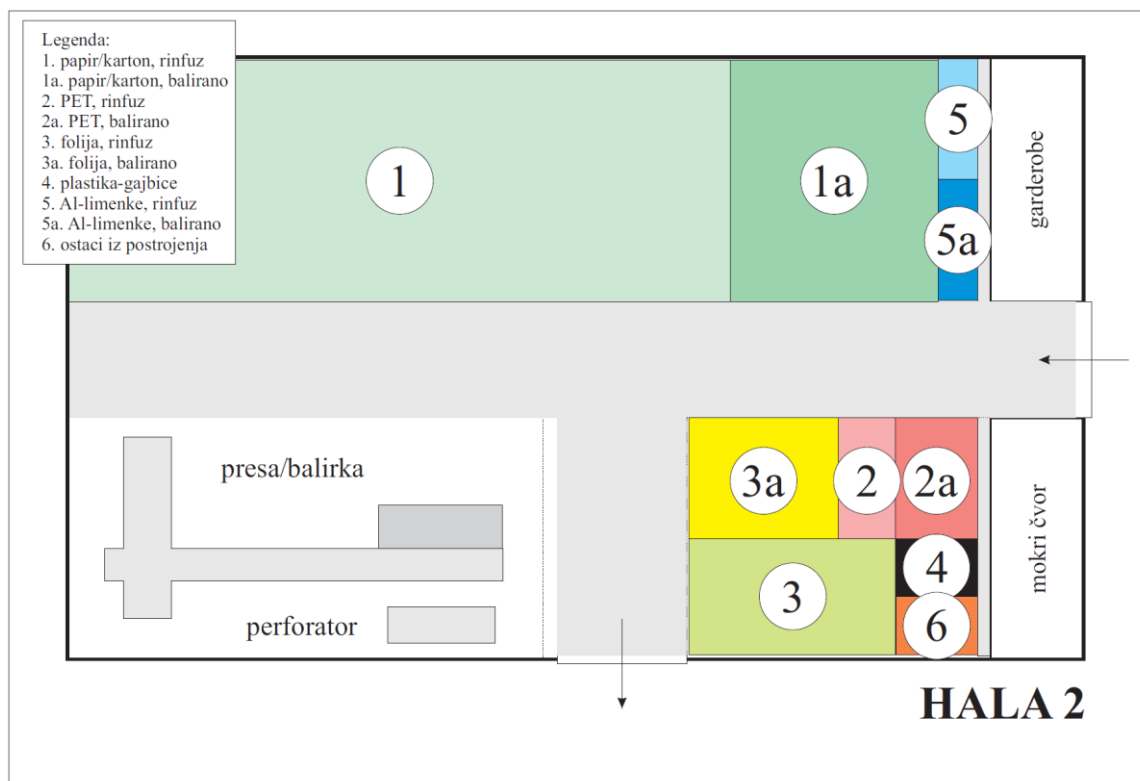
Legenda:
1. papir/karton, rinfuz
1a. papir/karton, balirano
2. PET, rinfuz
2a. PET, balirano
3. folija, rinfuz
3a. folija, balirano
4. plastika-gajbice
5. Al-limenke, rinfuz
5a. Al-limenke, balirano
6. ostaci iz postrojenja

1

1a

5

5a

garderobe

presa/balirka

perforator

3a

2

2a

3

4

6

mokri čvor

HALA 2